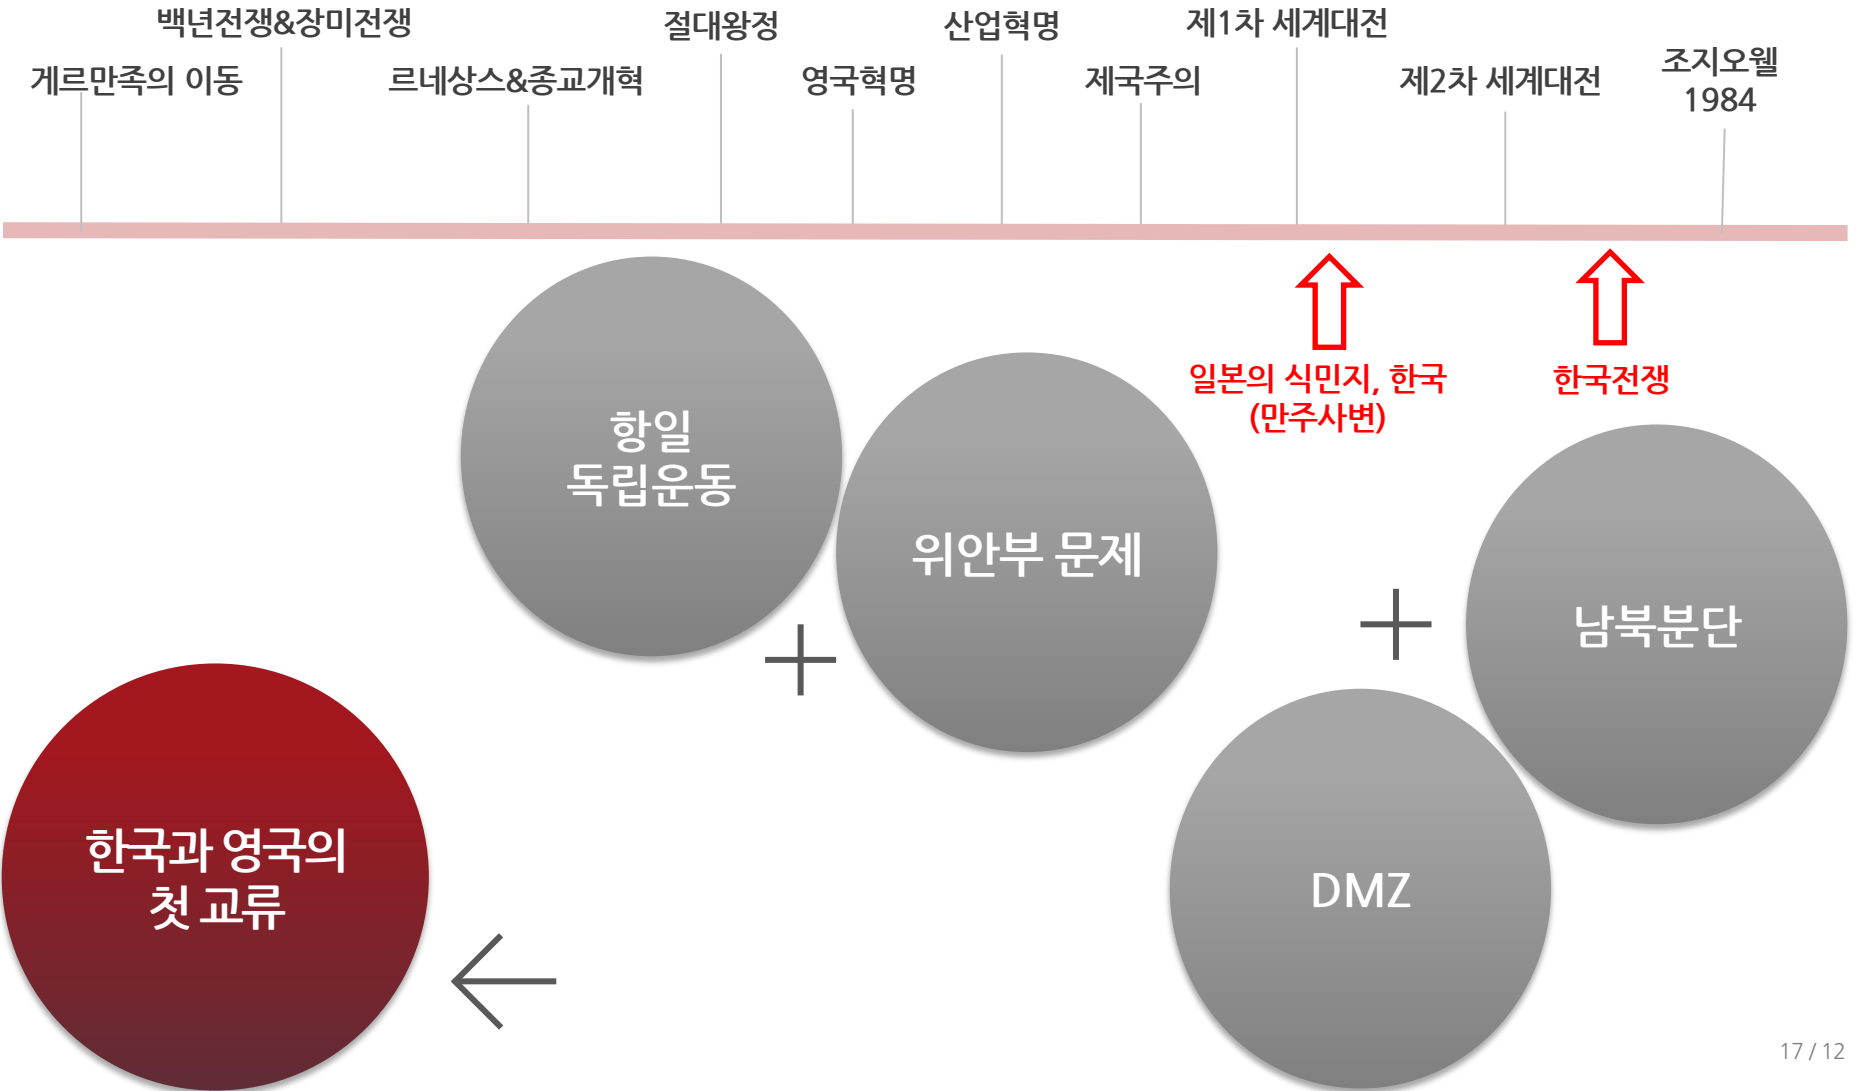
백년전쟁&장미전쟁

게르만족의 이동

르네상스&종교개혁

절대왕정

영국혁명

산업혁명

제국주의

제1차 세계대전

제2차 세계대전

조지오웰 1984

일본의 식민지, 한국 (만주사변)

한국전쟁

항일 독립운동

위안부 문제

남북분단

DMZ

한국과 영국의 첫 교류

17 / 12